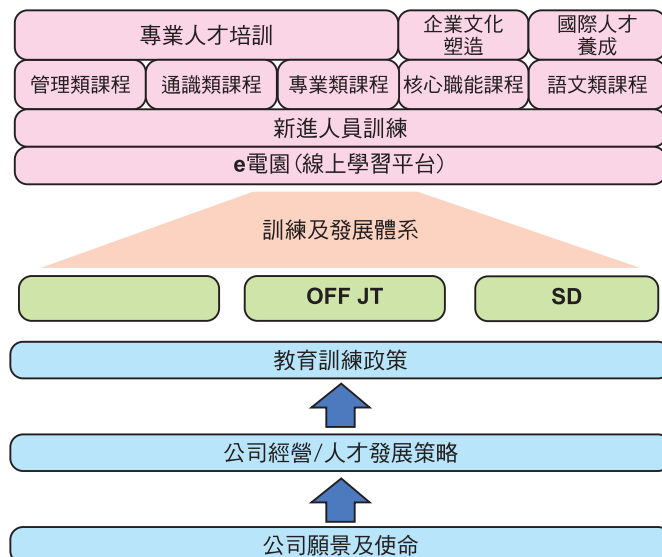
專業人才培訓

企業文化塑造

國際人才養成

管理類課程

通識類課程

專業類課程

核心職能課程

語文類課程

新進人員訓練

e電園(線上學習平台)

訓練及發展體系

OFF JT

SD

教育訓練政策

公司經營/人才發展策略

公司願景及使命